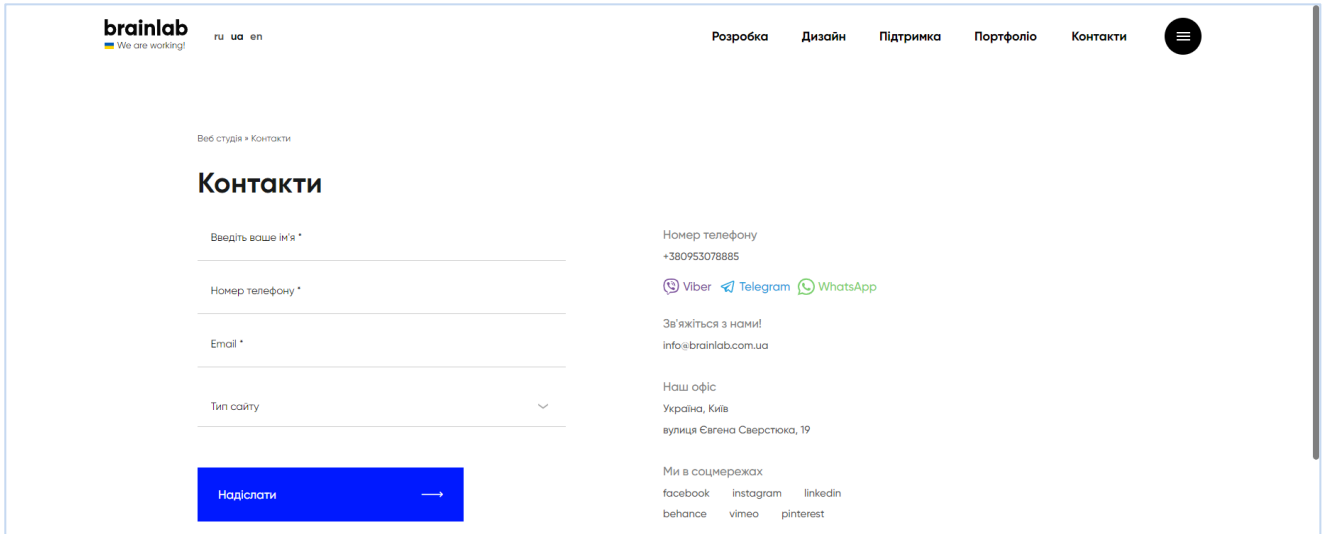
brainlab
We are working!

ru ua en

Розробка Дизайн Підтримка Портфоліо Контакти

Веб студія » Контакти

Контакти

Введіть ваше ім'я *

Номер телефону *

Email *

Тип сайту

Надіслати

Номер телефону
+380953078885

Viber Telegram WhatsApp

Зв'яжіться з нами!
info@brainlab.com.ua

Наш офіс
Україна, Київ
вулиця Євгена Сверстюка, 19

Ми в соцмережах
facebook instagram linkedin
behance vimeo pinterest